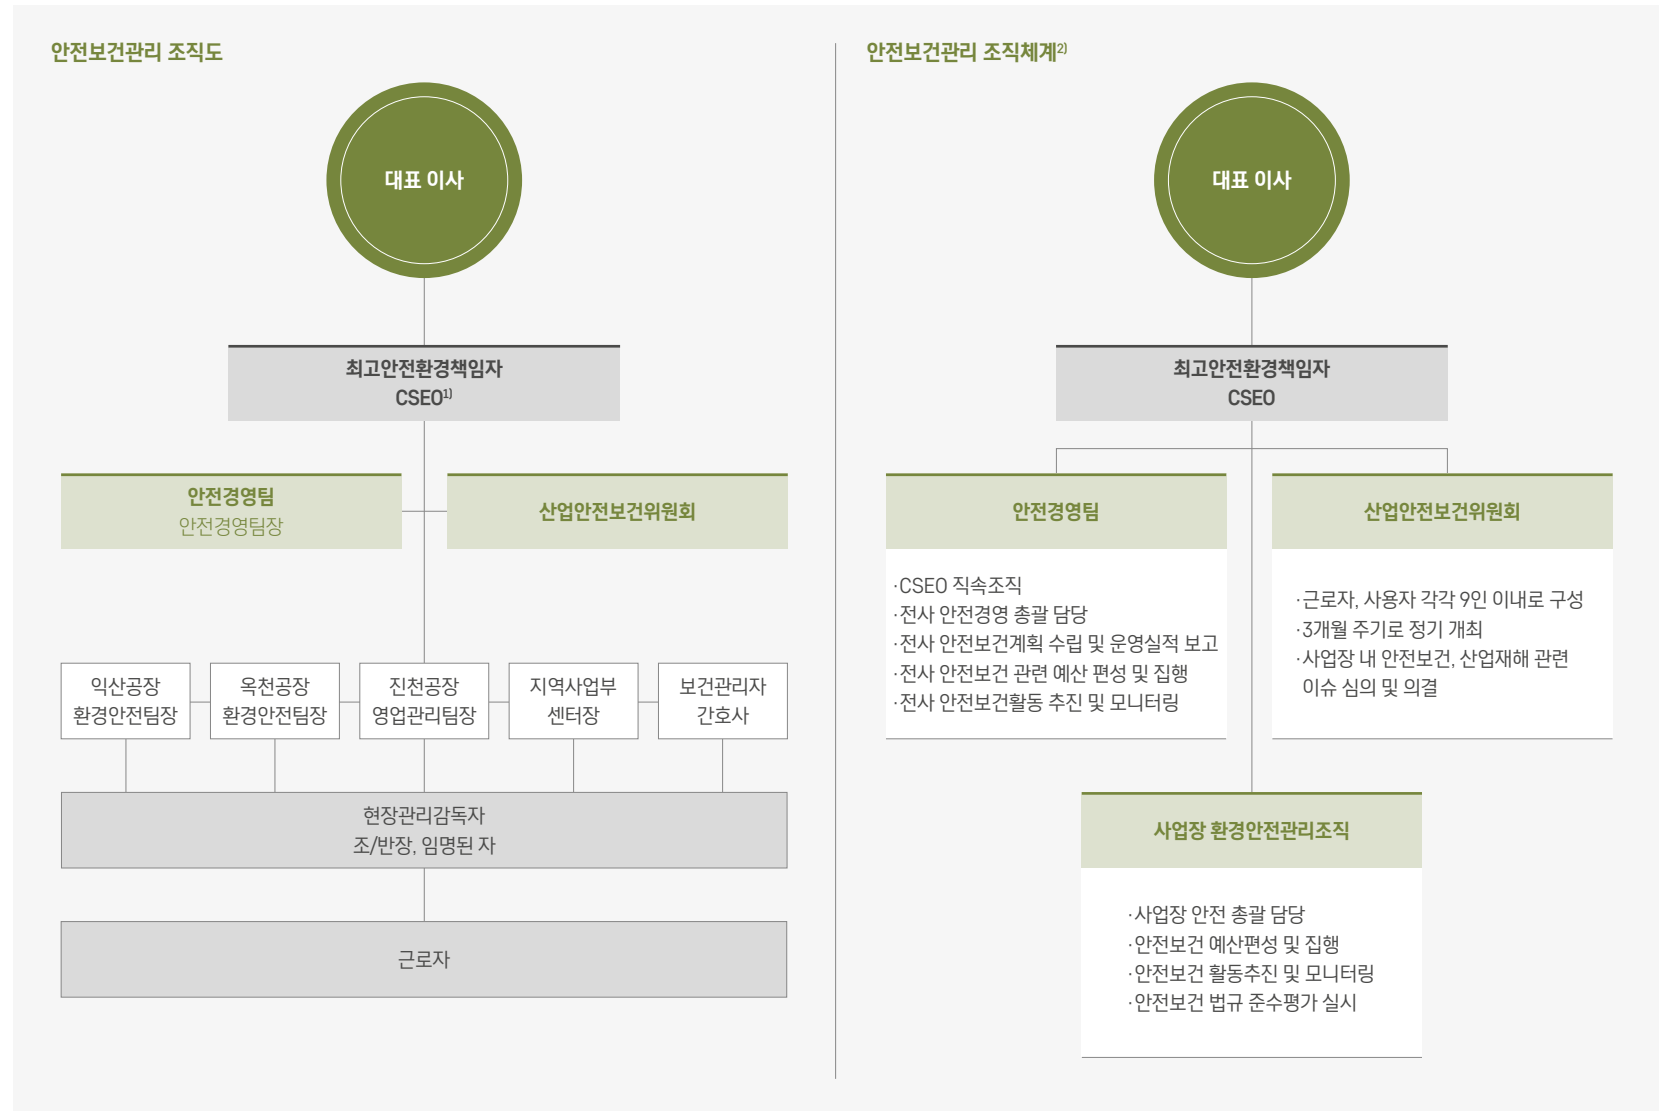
안전보건관리 조직도

대표 이사

최고안전환경책임자
CSEO$^{1)}$

안전경영팀
안전경영팀장

산업안전보건위원회

익산공장
환경안전팀장

옥천공장
환경안전팀장

진천공장
영업관리팀장

지역사업부
센터장

보건관리자
간호사

현장관리감독자
조/반장, 임명된 자

근로자

안전보건관리 조직체계$^{2)}$

대표 이사

최고안전환경책임자
CSEO

안전경영팀

·CSEO 직속조직
·전사 안전경영 총괄 담당
·전사 안전보건계획 수립 및 운영실적 보고
·전사 안전보건 관련 예산 편성 및 집행
·전사 안전보건활동 추진 및 모니터링

산업안전보건위원회

·근로자, 사용자 각각 9인 이내로 구성
·3개월 주기로 정기 개최
·사업장 내 안전보건, 산업재해 관련 이슈 심의 및 의결

사업장 환경안전관리조직

·사업장 안전 총괄 담당
·안전보건 예산편성 및 집행
·안전보건 활동추진 및 모니터링
·안전보건 법규 준수평가 실시